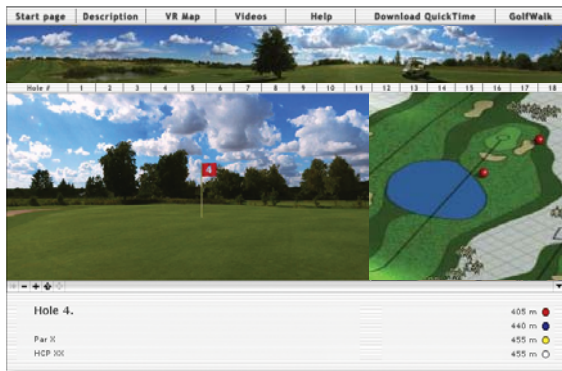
Start page | Description | VR Map | Videos | Help | Download QuickTime | GolfWalk

Hole # | 1 | 2 | 3 | 4 | 5 | 6 | 7 | 8 | 9 | 10 | 11 | 12 | 13 | 14 | 15 | 16 | 17 | 18

4

Hole 4.

Par X

HCP XX

405 m

440 m

455 m

455 m